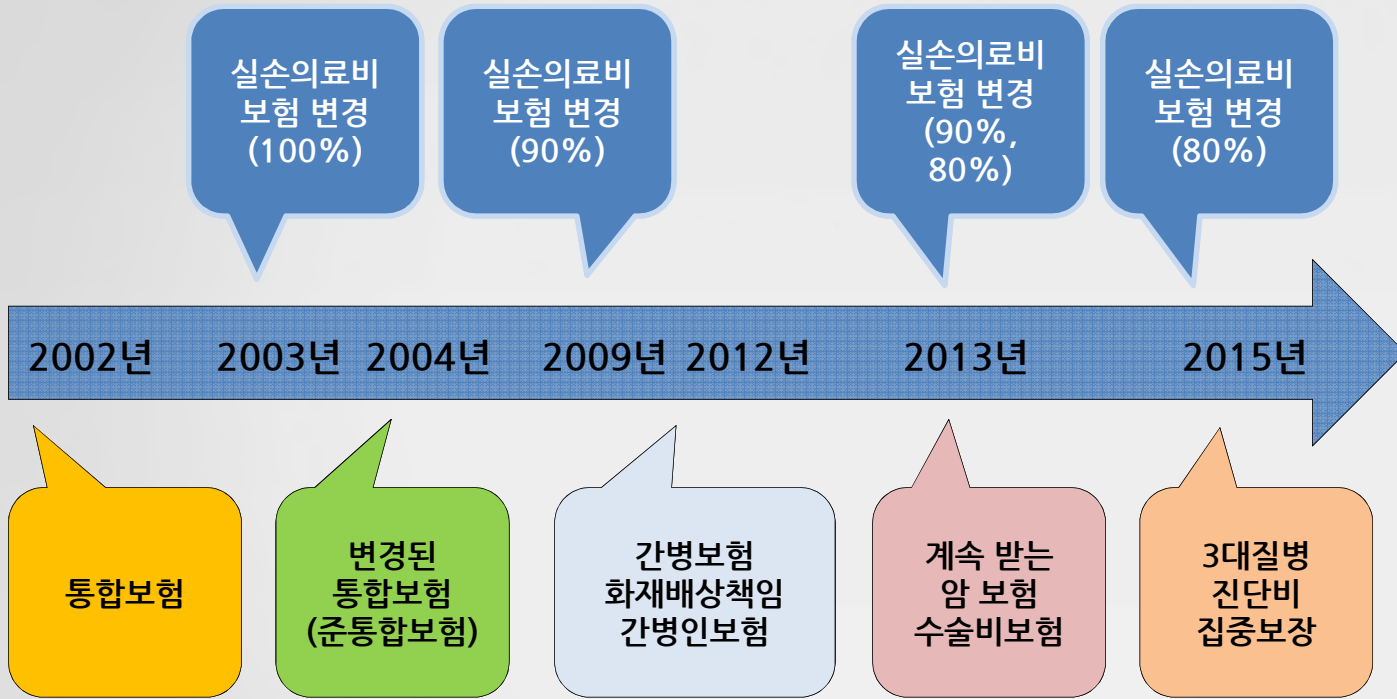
실손의료비
보험 변경
(100%)

실손의료비
보험 변경
(90%)

실손의료비
보험 변경
(90%,
80%)

실손의료비
보험 변경
(80%)

2002년 2003년 2004년 2009년 2012년 2013년 2015년

통합보험

변경된
통합보험
(준통합보험)

간병보험
화재배상책임
간병인보험

계속 받는
암 보험
수술비보험

3대질병
진단비
집중보장